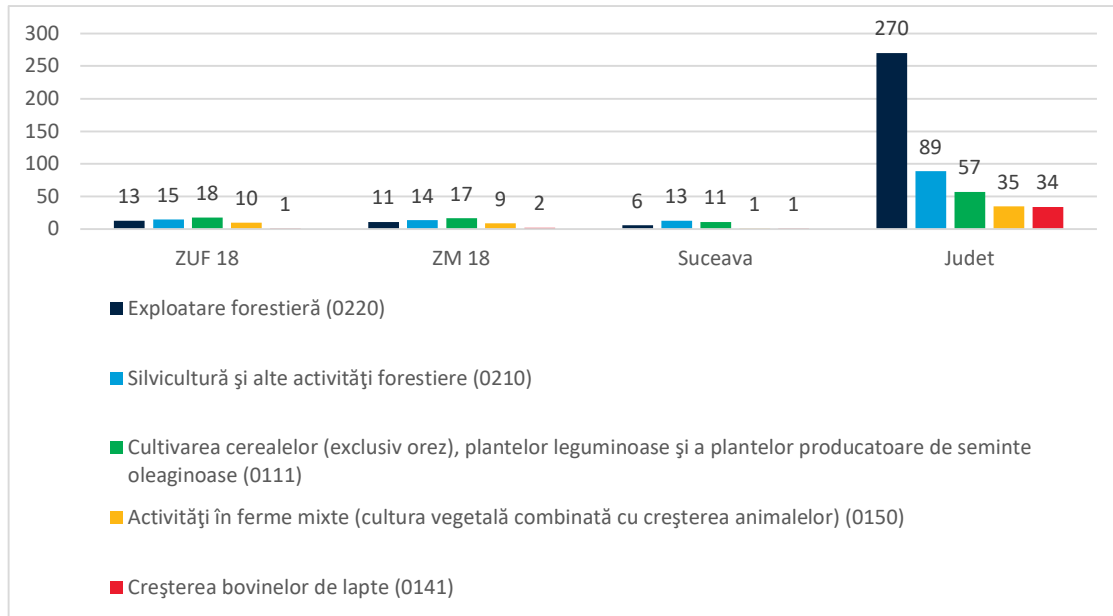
300
250
200
150
100
50
0

13 15 18 10 1
ZUF 18

11 14 17 9 2
ZM 18

6 13 11 1 1
Suceava

270 89 57 35 34
Judet

Exploatare forestieră (0220)

Silvicultură şi alte activităţi forestiere (0210)

Cultivarea cerealelor (exclusiv orez), plantelor leguminoase şi a plantelor producatoare de seminte oleaginoase (0111)

Activităţi în ferme mixte (cultura vegetală combinată cu creşterea animalelor) (0150)

Creşterea bovinelor de lapte (0141)